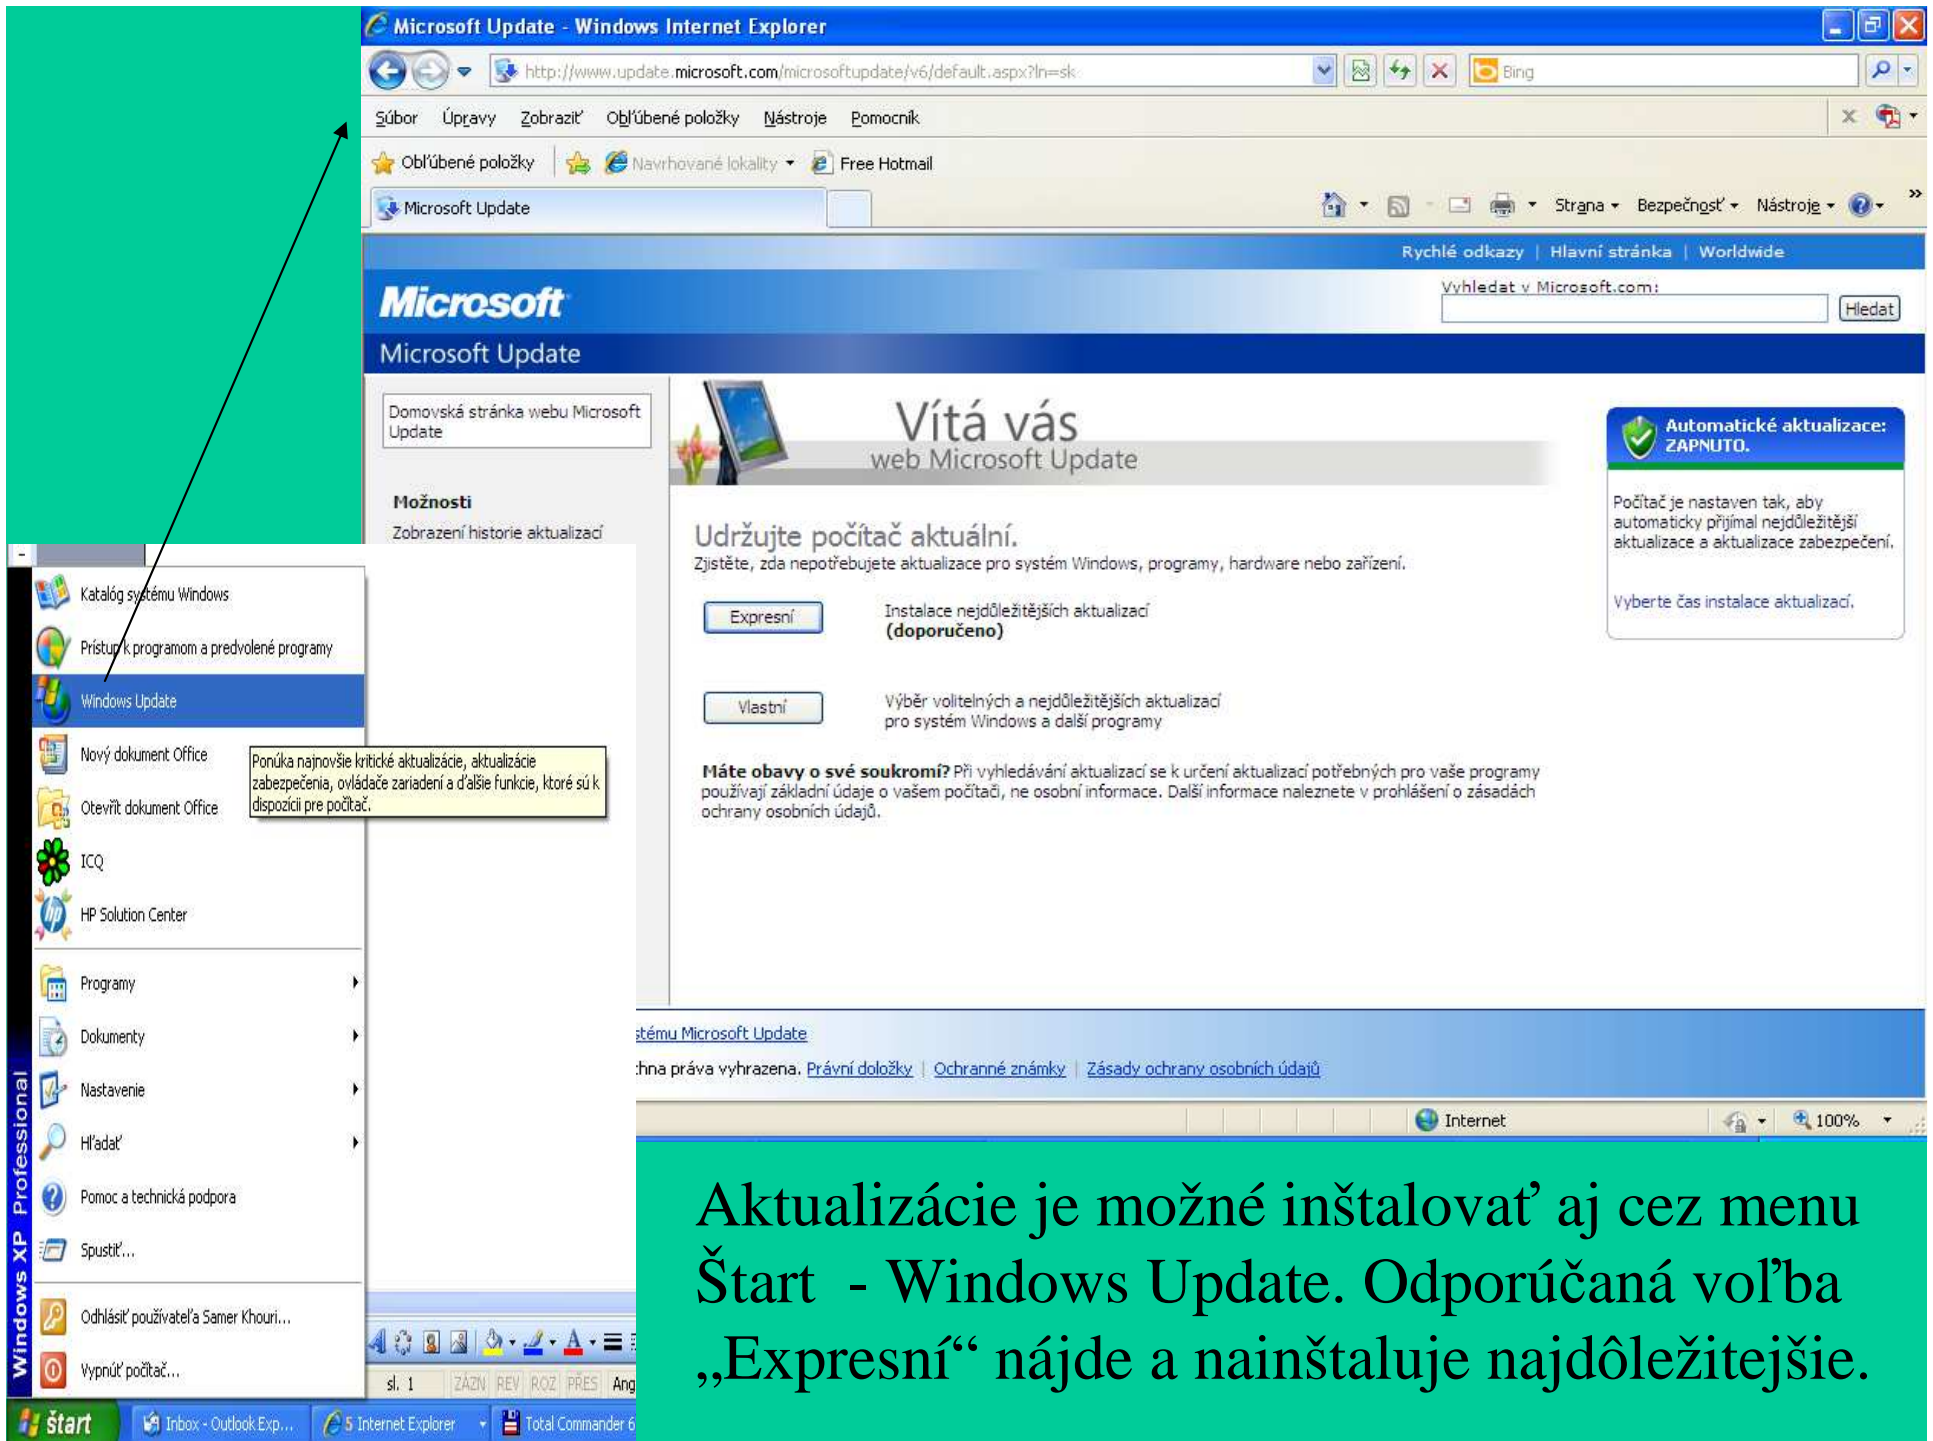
Microsoft Update - Windows Internet Explorer

http://www.update.microsoft.com/microsoftupdate/v6/default.aspx?ln=sk

Bing

Súbor Úpravy Zobraziť Obľúbené položky Nástroje Pomocník

Obľúbené položky Navrhované lokality Free Hotmail

Microsoft Update

Strana Bezpečnosť Nástroje

Rychlé odkazy | Hlavní stránka | Worldwide

Microsoft

Vyhledat v Microsoft.com:

Hledat

Microsoft Update

Domovská stránka webu Microsoft Update

Možnosti

Zobrazení historie aktualizací

Vítá vás web Microsoft Update

Automatické aktualizace: ZAPNUTO.

Počítač je nastaven tak, aby automaticky přijímal nejdůležitější aktualizace a aktualizace zabezpečení.

Vyberte čas instalace aktualizací.

Udržujte počítač aktuální.

Zjistěte, zda nepotřebujete aktualizace pro systém Windows, programy, hardware nebo zařízení.

Expresní

Instalace nejdůležitějších aktualizací (doporučeno)

Vlastní

Výběr volitelných a nejdůležitějších aktualizací pro systém Windows a další programy

Máte obavy o své soukromí? Při vyhledávání aktualizací se k určení aktualizací potřebných pro vaše programy používají základní údaje o vašem počítači, ne osobní informace. Další informace naleznete v prohlášení o zásadách ochrany osobních údajů.

stému Microsoft Update

:hna práva vyhrazena. Právní doložky | Ochranné známky | Zásady ochrany osobních údajů

Internet

100%

Katalóg systému Windows

Prístup k programom a predvolené programy

Windows Update

Nový dokument Office

Otevřít dokument Office

Ponúka najnovšie kritické aktualizácie, aktualizácie zabezpečenia, ovládače zariadení a ďalšie funkcie, ktoré sú k dispozícii pre počítač.

ICQ

HP Solution Center

Programy

Dokumenty

Nastavenie

Hľadať

Pomoc a technická podpora

Spustiť...

Odhlásiť používateľa Samer Khouri...

Vypnúť počítač...

Windows XP Professional

sl. 1 ZÁZN REV ROZ PŘES Ang

štart Inbox - Outlook Exp... 5 Internet Explorer Total Commander 6

Aktualizácie je možné inštalovať aj cez menu Štart - Windows Update. Odporúčaná voľba „Expresní“ nájde a nainštaluje najdôležitejšie.